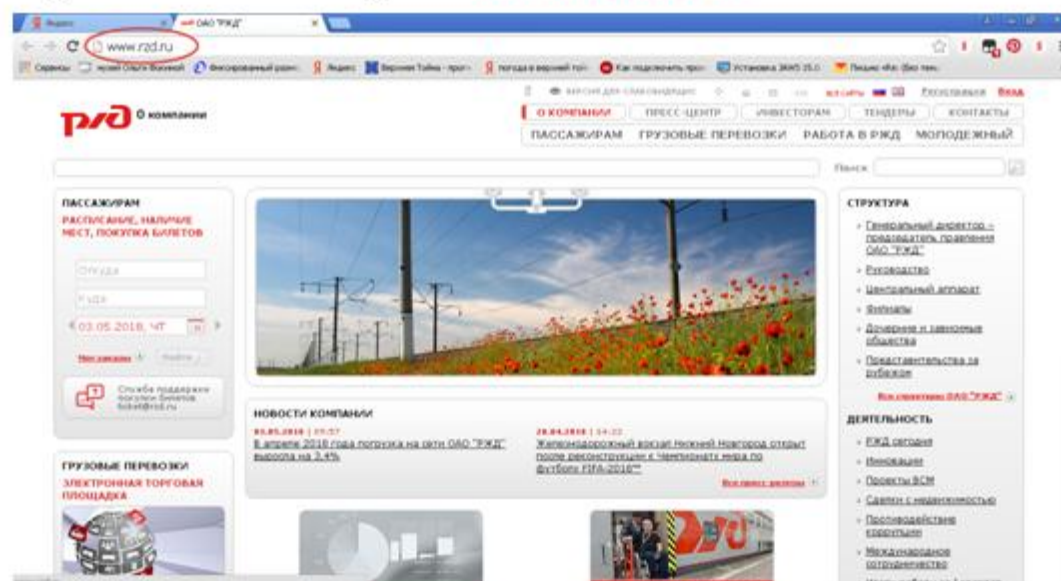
Яндекс
ОАО "РЖД"
www.rzd.ru
Сервисы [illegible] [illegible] Яндекс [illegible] погода в верхней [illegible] Как подключить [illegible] Установка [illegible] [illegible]

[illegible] ВЕРСИЯ ДЛЯ СЛАБОВИДЯЩИХ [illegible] ВСЕ САЙТЫ Регистрация Вход

РЖД О компании

О КОМПАНИИ ПРЕСС-ЦЕНТР ИНВЕСТОРАМ ТЕНДЕРЫ КОНТАКТЫ
ПАССАЖИРАМ ГРУЗОВЫЕ ПЕРЕВОЗКИ РАБОТА В РЖД МОЛОДЕЖНЫЙ

Поиск

ПАССАЖИРАМ
РАСПИСАНИЕ, НАЛИЧИЕ МЕСТ, ПОКУПКА БИЛЕТОВ
Откуда
Куда
03.05.2018, ЧТ
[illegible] Найти

Служба поддержки покупки билетов ticket@rzd.ru

ГРУЗОВЫЕ ПЕРЕВОЗКИ
ЭЛЕКТРОННАЯ ТОРГОВАЯ ПЛОЩАДКА

НОВОСТИ КОМПАНИИ
03.05.2018 | 17:57
В апреле 2018 года погрузка на сети ОАО "РЖД" выросла на 3,4%

28.04.2018 | 14:22
Железнодорожный вокзал Нижний Новгород открыт после реконструкции к Чемпионату мира по футболу FIFA-2018™
Все пресс-релизы

СТРУКТУРА
Генеральный директор - председатель правления ОАО "РЖД"
Руководство
Центральный аппарат
Филиалы
Дочерние и зависимые общества
Представительства за рубежом
Вся структура ОАО "РЖД"

ДЕЯТЕЛЬНОСТЬ
РЖД сегодня
Инновации
Проекты ВСМ
Сделки с недвижимостью
Противодействие коррупции
Международное сотрудничество